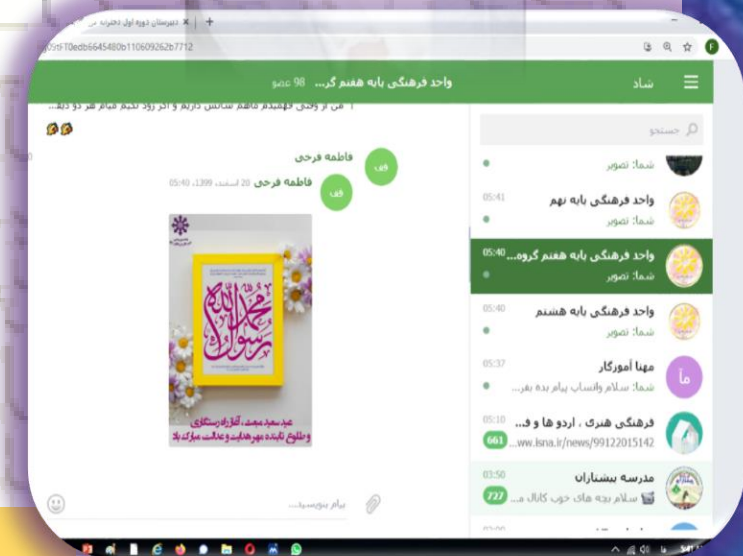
دبیرستان دوره اول دخترانه ...
05tf-f0edb6645480b110609262b7712

شاد
واحد فرهنگی پایه هفتم گر... 98 عضو

... من از وقتی فهمیدم فاطمه ساکش داریم و اگر زود تکیم قیام هر دو دید...

جستجو

شما: تصویر

واحد فرهنگی پایه نهم 05:41
شما: تصویر

واحد فرهنگی پایه هفتم گروه... 05:40
شما: تصویر

واحد فرهنگی پایه هشتم 05:40
شما: تصویر

مهنا آموزگار 05:37
شما: سلام واتساپ پیام بده بفر...

فرهنگی هنری ، اردو ها و ف... 05:10
ww.isna.ir/news/99122015142 661

مدرسه بشتازان 03:50
سلام بچه های خوب کانال ... 727

فاطمه فرجی
فاطمه فرجی 20 اسفند 1399، 05:40

محمد رسول الله
عید سعید مبعث، آغاز راه رستگاری و طلوع تابنده مهر هدایت و عدالت مبارک باد

پیام بنویسید...